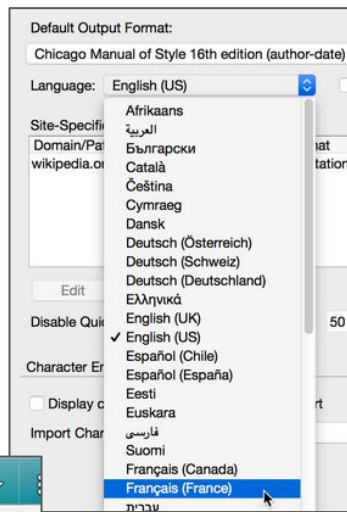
Default Output Format:

Chicago Manual of Style 16th edition (author-date)

Language: English (US)

Site-Specifi

Domain/Pat

wikipedia.or

nat

tation

Edit

Disable Qui

50

Character Er

Display c

rt

Import Char

Afrikaans
العربية
Български
Català
Čeština
Cymraeg
Dansk
Deutsch (Österreich)
Deutsch (Schweiz)
Deutsch (Deutschland)
Ελληνικά
English (UK)
✓ English (US)
Español (Chile)
Español (España)
Eesti
Euskara
فارسی
Suomi
Français (Canada)
Français (France)
עברית